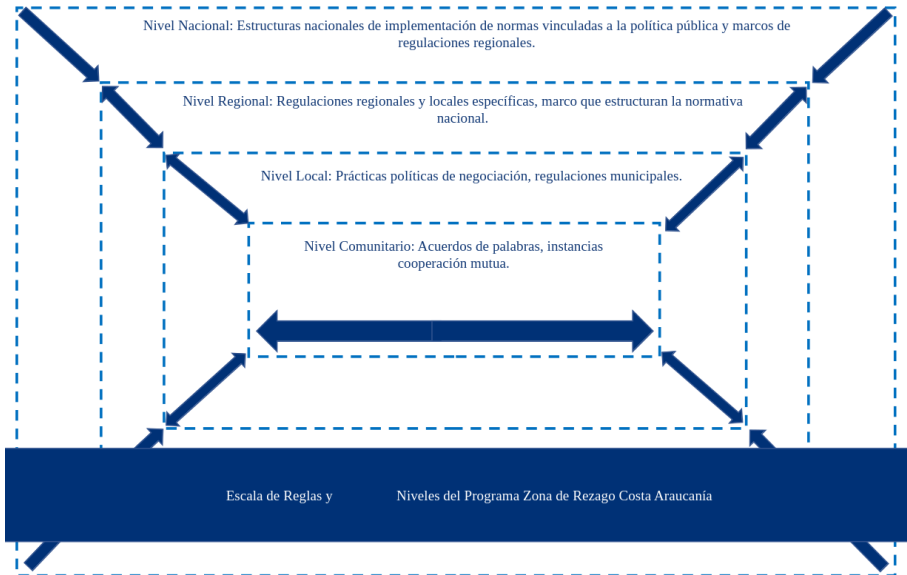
Nivel Nacional: Estructuras nacionales de implementación de normas vinculadas a la política pública y marcos de regulaciones regionales.

Nivel Regional: Regulaciones regionales y locales específicas, marco que estructuran la normativa nacional.

Nivel Local: Prácticas políticas de negociación, regulaciones municipales.

Nivel Comunitario: Acuerdos de palabras, instancias cooperación mutua.

Escala de Reglas y Niveles del Programa Zona de Rezago Costa Araucanía